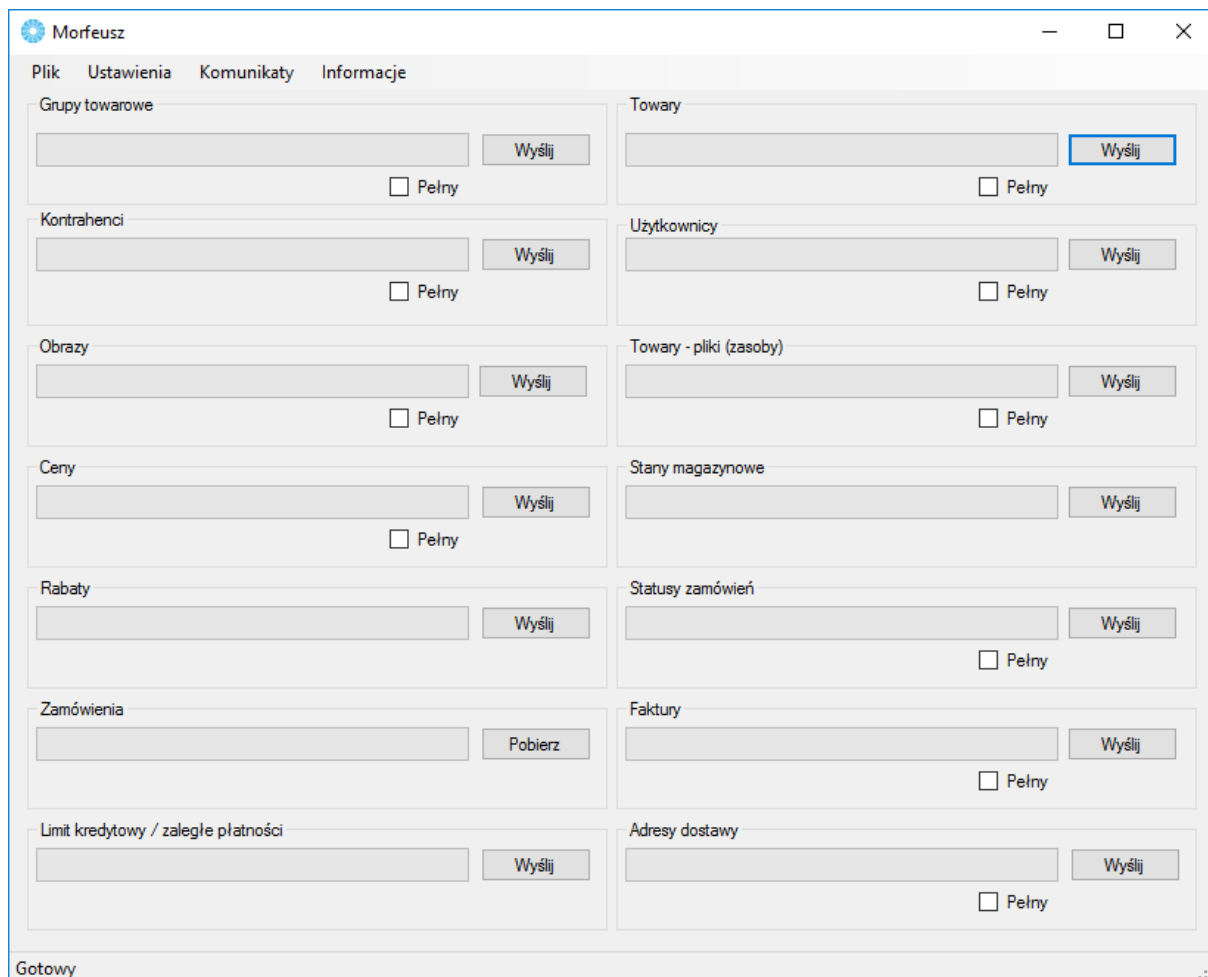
Morfeusz

Plik Ustawienia Komunikaty Informacje

Grupy towarowe
Wyślij
Pełny

Kontrahenci
Wyślij
Pełny

Obrazy
Wyślij
Pełny

Ceny
Wyślij
Pełny

Rabaty
Wyślij

Zamówienia
Pobierz

Limit kredytowy / zaległe płatności
Wyślij

Towary
Wyślij
Pełny

Użytkownicy
Wyślij
Pełny

Towary - pliki (zasoby)
Wyślij
Pełny

Stany magazynowe
Wyślij

Statusy zamówień
Wyślij
Pełny

Faktury
Wyślij
Pełny

Adresy dostawy
Wyślij
Pełny

Gotowy